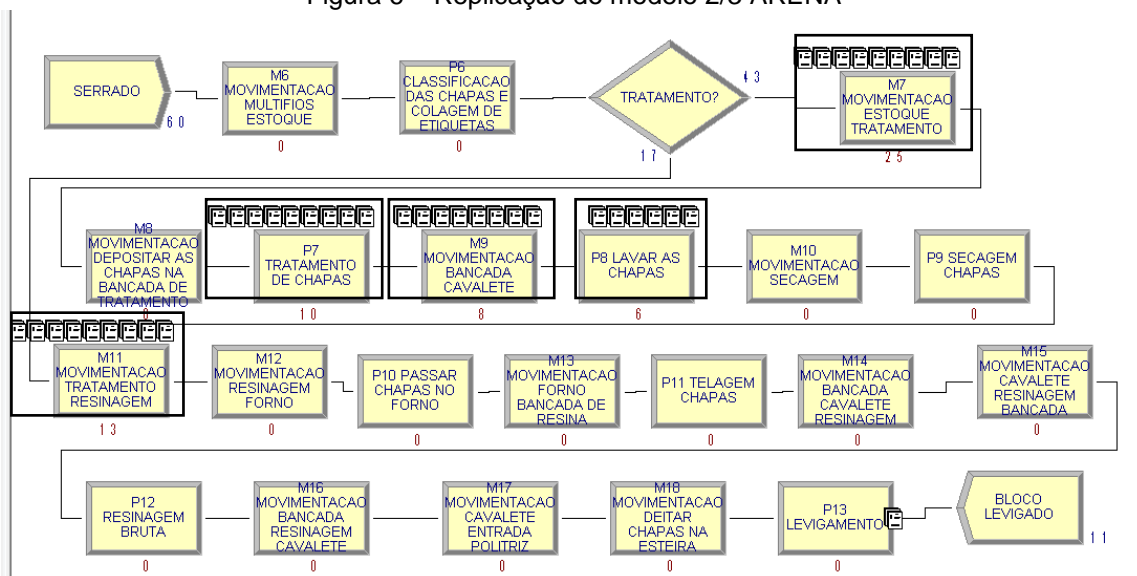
Figura 5 – Replicação do modelo 2/3 ARENA

SERRADO
6 0

M6 MOVIMENTACAO MULTIFIOS ESTOQUE
0

P6 CLASSIFICACAO DAS CHAPAS E COLAGEM DE ETIQUETAS
0

TRATAMENTO?
4 3
1 7

M7 MOVIMENTACAO ESTOQUE TRATAMENTO
2 5

M8 MOVIMENTACAO DEPOSITAR AS CHAPAS NA BANCADA DE TRATAMENTO
0

P7 TRATAMENTO DE CHAPAS
1 0

M9 MOVIMENTACAO BANCADA CAVALETE
8

P8 LAVAR AS CHAPAS
6

M10 MOVIMENTACAO SECAGEM
0

P9 SECAGEM CHAPAS
0

M11 MOVIMENTACAO TRATAMENTO RESINAGEM
1 3

M12 MOVIMENTACAO RESINAGEM FORNO
0

P10 PASSAR CHAPAS NO FORNO
0

M13 MOVIMENTACAO FORNO BANCADA DE RESINA
0

P11 TELAGEM CHAPAS
0

M14 MOVIMENTACAO BANCADA CAVALETE RESINAGEM
0

M15 MOVIMENTACAO CAVALETE RESINAGEM BANCADA
0

P12 RESINAGEM BRUTA
0

M16 MOVIMENTACAO BANCADA RESINAGEM CAVALETE
0

M17 MOVIMENTACAO CAVALETE ENTRADA POLITRIZ
0

M18 MOVIMENTACAO DEITAR CHAPAS NA ESTEIRA
0

P13 LEVIGAMENTO
0

BLOCO LEVIGADO
1 1